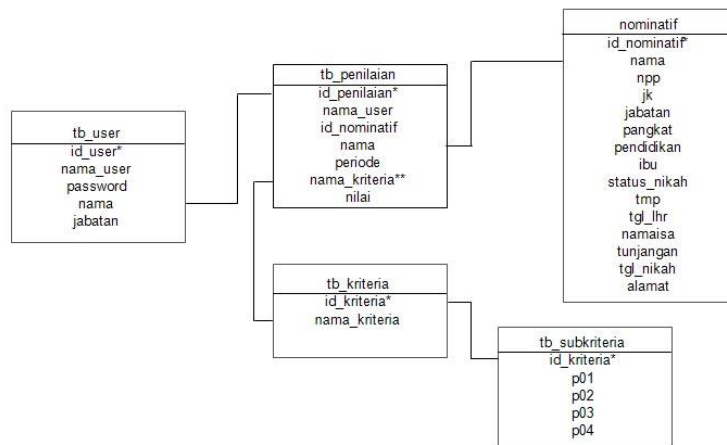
tb_user
id_user*
nama_user
password
nama
jabatan

tb_penilaian
id_penilaian*
nama_user
id_nominatif
nama
periode
nama_kriteria**
nilai

nominatif
id_nominatif*
nama
npp
jk
jabatan
pangkat
pendidikan
ibu
status_nikah
tmp
tgl_lhr
namaisa
tunjangan
tgl_nikah
alamat

tb_kriteria
id_kriteria*
nama_kriteria

tb_subkriteria
id_kriteria*
p01
p02
p03
p04